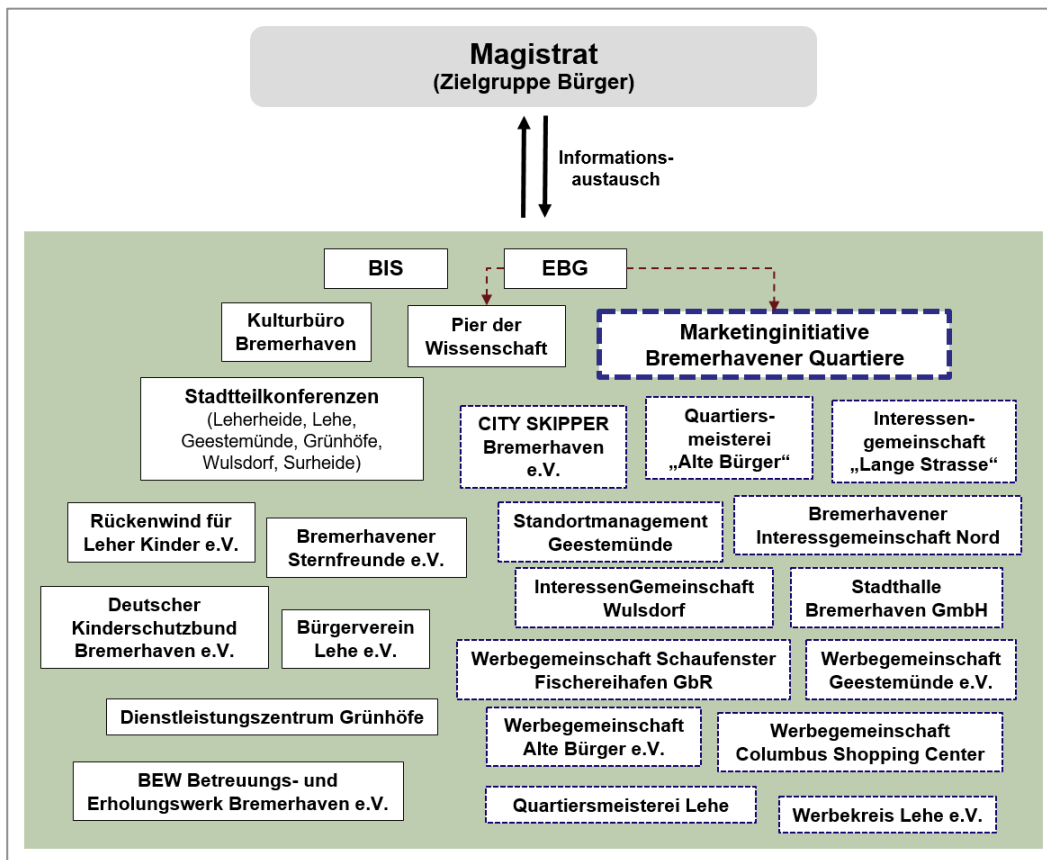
Magistrat
(Zielgruppe Bürger)

Informationsaustausch

BIS

EBG

Kulturbüro Bremerhaven

Pier der Wissenschaft

Marketinginitiative Bremerhavener Quartiere

Stadtteilkonferenzen
(Leherheide, Lehe, Geestemünde, Grünhöfe, Wulsdorf, Surheide)

CITY SKIPPER Bremerhaven e.V.

Quartiersmeisterei „Alte Bürger“

Interessengemeinschaft „Lange Strasse“

Rückenwind für Leher Kinder e.V.

Bremerhavener Sternfreunde e.V.

Standortmanagement Geestemünde

Bremerhavener Interessgemeinschaft Nord

Deutscher Kinderschutzbund Bremerhaven e.V.

Bürgerverein Lehe e.V.

InteressenGemeinschaft Wulsdorf

Stadthalle Bremerhaven GmbH

Werbegemeinschaft Schaufenster Fischereihafen GbR

Werbegemeinschaft Geestemünde e.V.

Dienstleistungszentrum Grünhöfe

Werbegemeinschaft Alte Bürger e.V.

Werbegemeinschaft Columbus Shopping Center

BEW Betreuungs- und Erholungswerk Bremerhaven e.V.

Quartiersmeisterei Lehe

Werbekreis Lehe e.V.